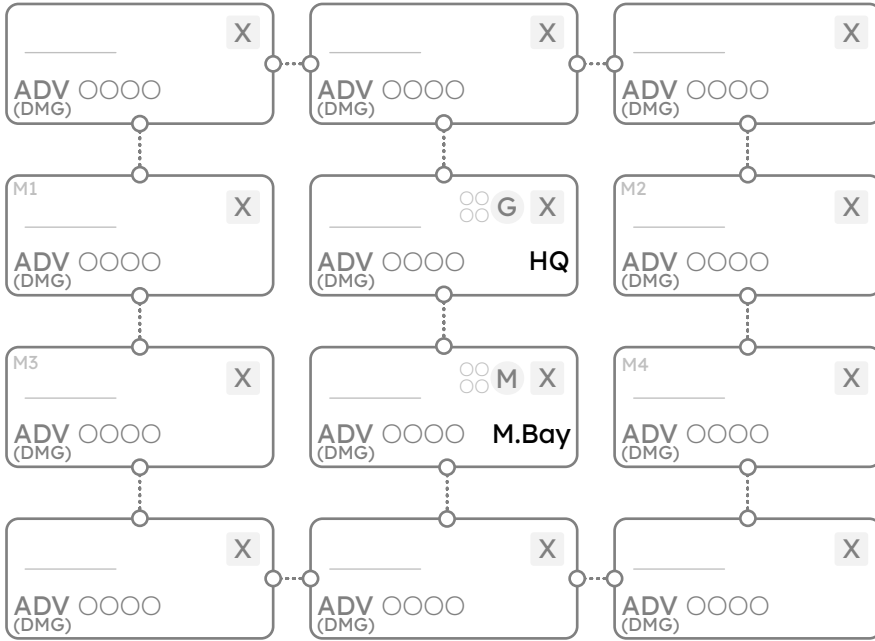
X
ADV ○○○○
(DMG)

X
ADV ○○○○
(DMG)

X
ADV ○○○○
(DMG)

M1
X
ADV ○○○○
(DMG)

G X
ADV ○○○○
(DMG)
HQ

M2
X
ADV ○○○○
(DMG)

M3
X
ADV ○○○○
(DMG)

M X
ADV ○○○○
(DMG)
M.Bay

M4
X
ADV ○○○○
(DMG)

X
ADV ○○○○
(DMG)

X
ADV ○○○○
(DMG)

X
ADV ○○○○
(DMG)